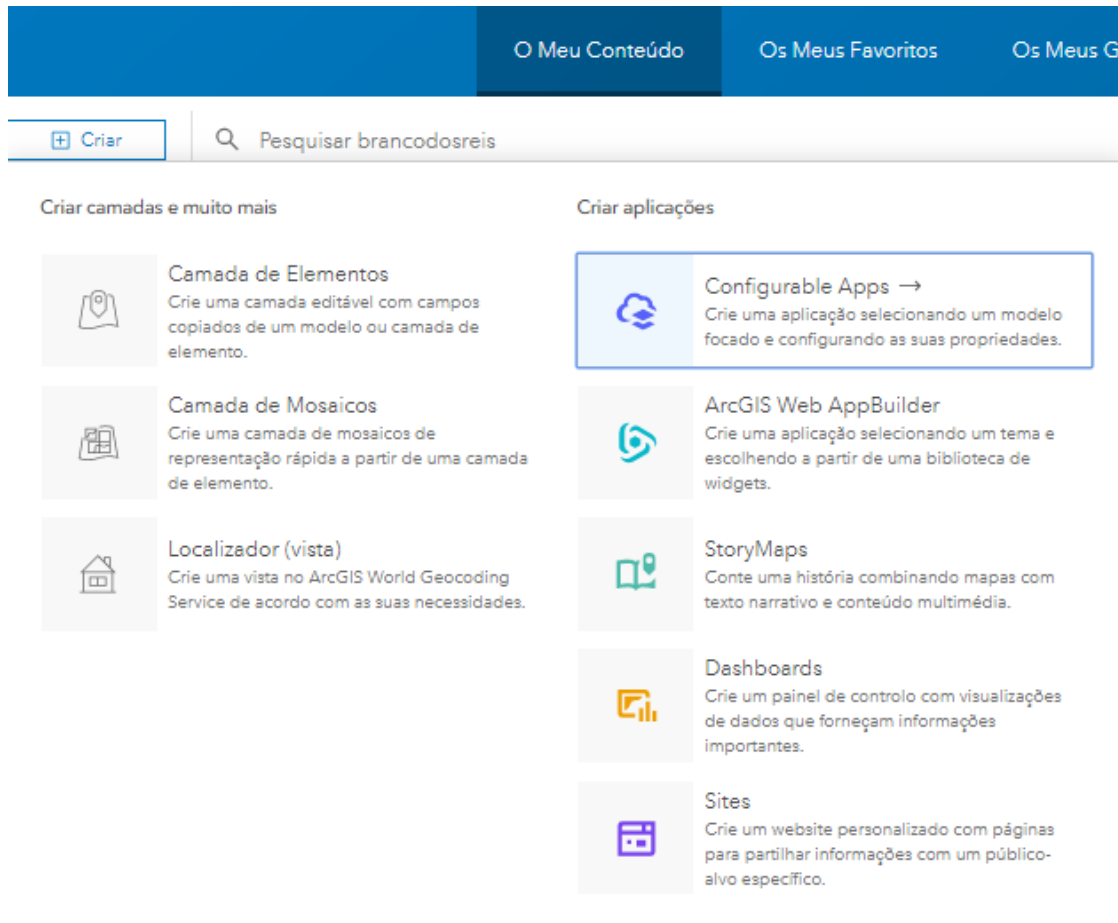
O Meu Conteúdo

Os Meus Favoritos

Os Meus G

Criar

Pesquisar brancodosreis

Criar camadas e muito mais

Camada de Elementos
Crie uma camada editável com campos copiados de um modelo ou camada de elemento.

Camada de Mosaicos
Crie uma camada de mosaicos de representação rápida a partir de uma camada de elemento.

Localizador (vista)
Crie uma vista no ArcGIS World Geocoding Service de acordo com as suas necessidades.

Criar aplicações

Configurable Apps →
Crie uma aplicação selecionando um modelo focado e configurando as suas propriedades.

ArcGIS Web AppBuilder
Crie uma aplicação selecionando um tema e escolhendo a partir de uma biblioteca de widgets.

StoryMaps
Conte uma história combinando mapas com texto narrativo e conteúdo multimédia.

Dashboards
Crie um painel de controlo com visualizações de dados que forneçam informações importantes.

Sites
Crie um website personalizado com páginas para partilhar informações com um público-alvo específico.